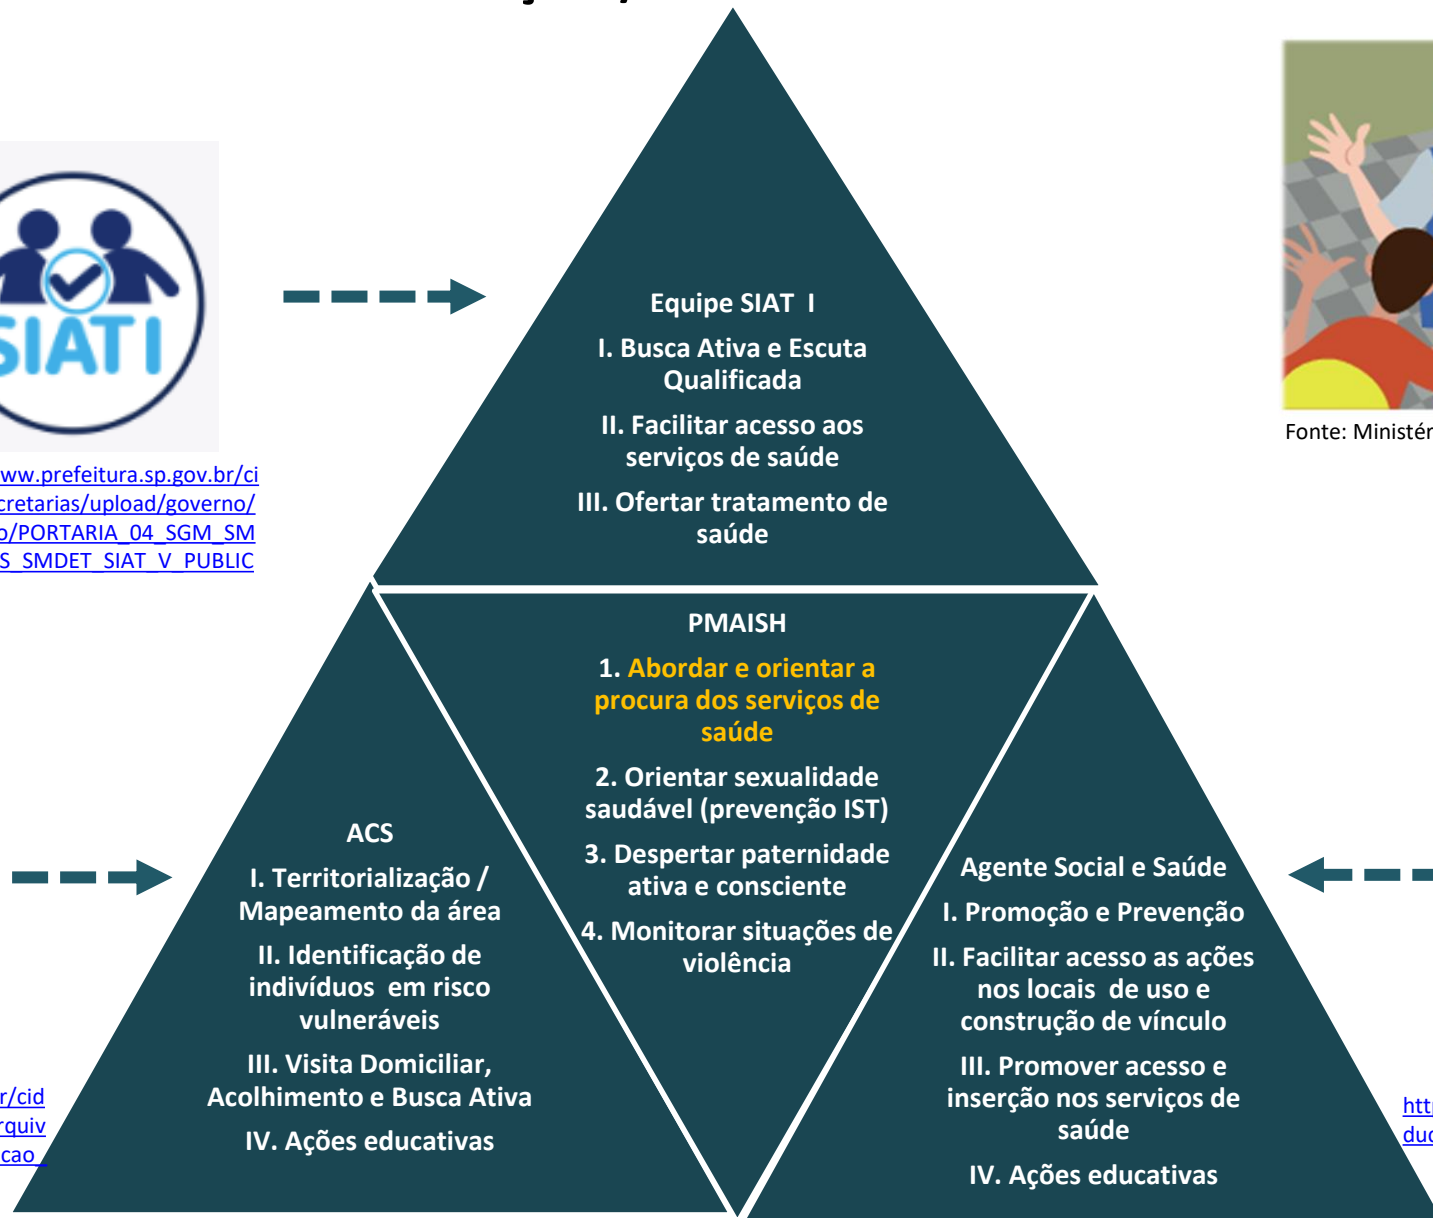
SIATI

ww.prefeitura.sp.gov.br/ci cretarias/upload/governo/ o/PORTARIA_04_SGM_SM S_SMDET_SIAT_V_PUBLIC

Equipe SIAT I

I. Busca Ativa e Escuta Qualificada

II. Facilitar acesso aos serviços de saúde

III. Ofertar tratamento de saúde

Fonte: Ministér

PMAISH

1. Abordar e orientar a procura dos serviços de saúde

2. Orientar sexualidade saudável (prevenção IST)

3. Despertar paternidade ativa e consciente

4. Monitorar situações de violência

ACS

I. Territorialização / Mapeamento da área

II. Identificação de indivíduos em risco vulneráveis

III. Visita Domiciliar, Acolhimento e Busca Ativa

IV. Ações educativas

Agente Social e Saúde

I. Promoção e Prevenção

II. Facilitar acesso as ações nos locais de uso e construção de vínculo

III. Promover acesso e inserção nos serviços de saúde

IV. Ações educativas

r/cid rquiv cao_

htt duc